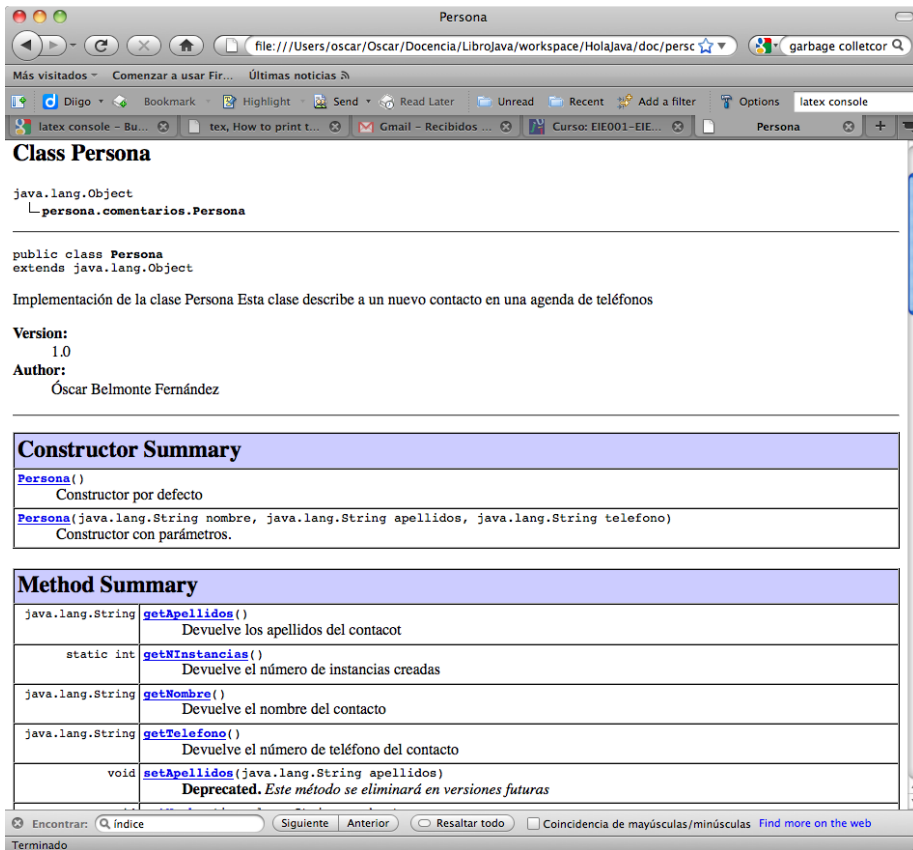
Persona

file:///Users/oscar/Oscar/Docencia/LibroJava/workspace/HolaJava/doc/persc

garbage colletcor

Más visitados Comenzar a usar Fir... Últimas noticias

Diigo Bookmark Highlight Send Read Later Unread Recent Add a filter Options latex console

latex console – Bu... tex, How to print t... Gmail – Recibidos ... Curso: EIE001–EIE... Persona

Class Persona

java.lang.Object
persona.comentarios.Persona

public class **Persona**
extends java.lang.Object

Implementación de la clase Persona Esta clase describe a un nuevo contacto en una agenda de teléfonos

**Version:**
1.0
**Author:**
Óscar Belmonte Fernández

Constructor Summary

| |
|---|
| Persona() Constructor por defecto |
| Persona(java.lang.String nombre, java.lang.String apellidos, java.lang.String telefono) Constructor con parámetros. |

Method Summary

| | |
|---|---|
| java.lang.String | getApellidos() Devuelve los apellidos del contacot |
| static int | getNInstancias() Devuelve el número de instancias creadas |
| java.lang.String | getNombre() Devuelve el nombre del contacto |
| java.lang.String | getTelefono() Devuelve el número de teléfono del contacto |
| void | setApellidos(java.lang.String apellidos) **Deprecated.** *Este método se eliminará en versiones futuras* |

Encontrar: índice Siguiente Anterior Resaltar todo Coincidencia de mayúsculas/minúsculas Find more on the web

Terminado